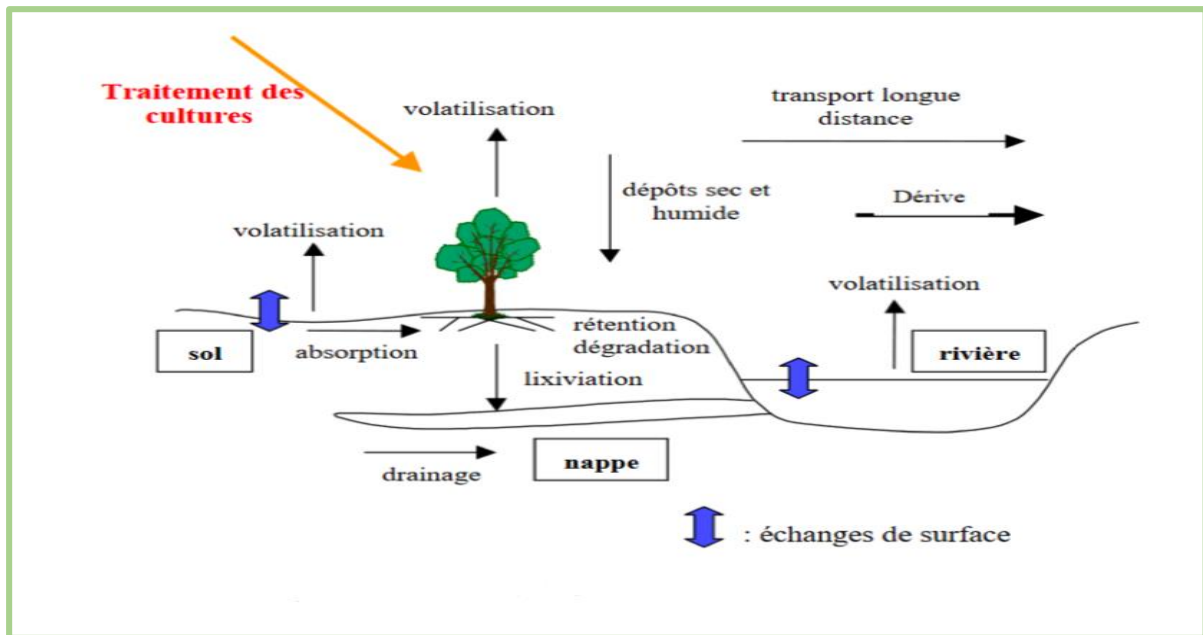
Traitement des cultures

volatilisation

transport longue distance

dépôts sec et humide

Dérive

volatilisation

volatilisation

sol

absorption

rétention dégradation

lixiviation

rivière

drainage

nappe

: échanges de surface